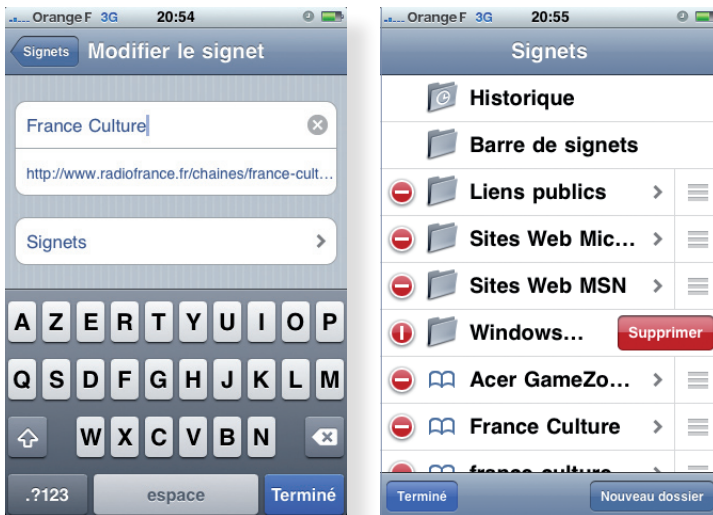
Orange F 3G 20:54

Signets Modifier le signet

France Culture

http://www.radiofrance.fr/chaines/france-cult...

Signets

A Z E R T Y U I O P
Q S D F G H J K L M
W X C V B N
.?123 espace Terminé

Orange F 3G 20:55

Signets

Historique

Barre de signets

Liens publics

Sites Web Mic...

Sites Web MSN

Windows...

Supprimer

Acer GameZo...

France Culture

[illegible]

Terminé

Nouveau dossier